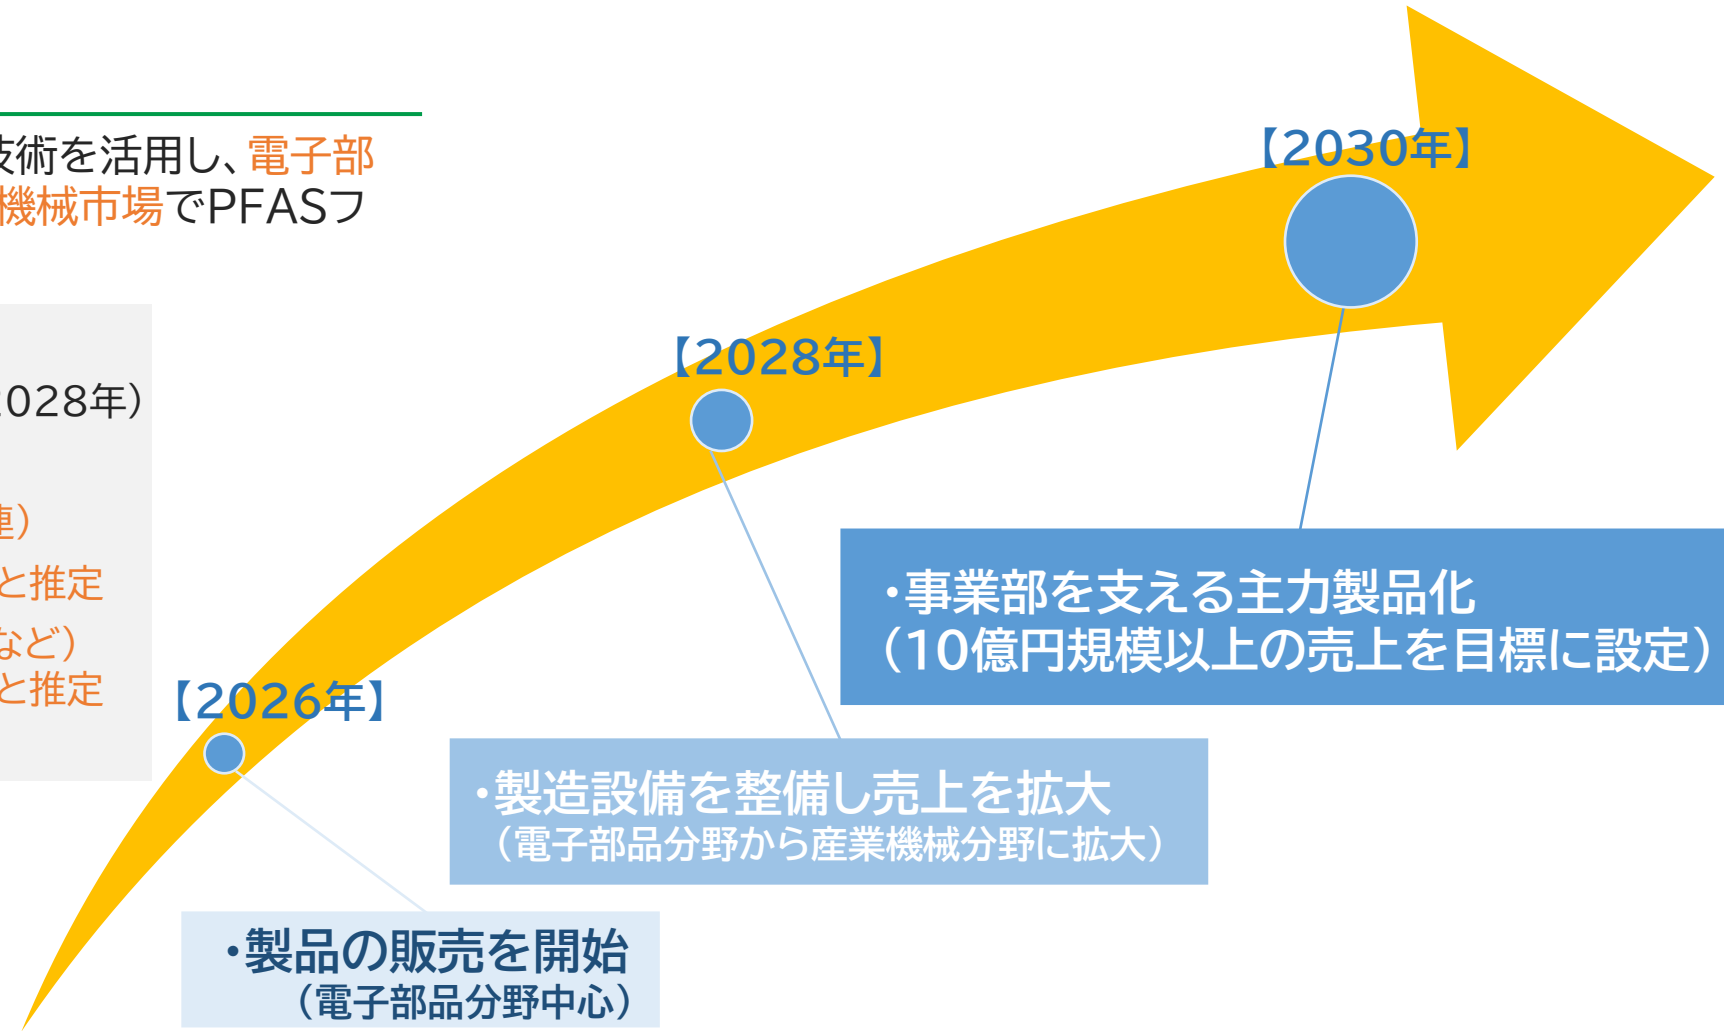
支術を活用し、電子部
機械市場でPFASフ

028年）

重）
と推定
など）
と推定

【2030年】

【2028年】

【2026年】

・事業部を支える主力製品化
（10億円規模以上の売上を目標に設定）

・製造設備を整備し売上を拡大
（電子部品分野から産業機械分野に拡大）

・製品の販売を開始
（電子部品分野中心）